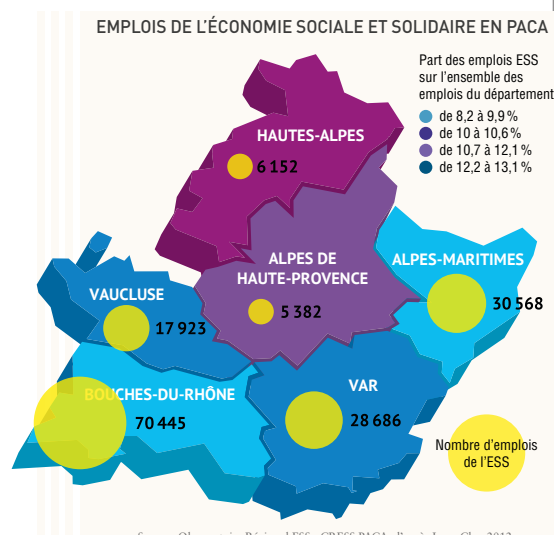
EMPLOIS DE L'ÉCONOMIE SOCIALE ET SOLIDAIRE EN PACA

Part des emplois ESS sur l'ensemble des emplois du département

de 8,2 à 9,9 %
de 10 à 10,6 %
de 10,7 à 12,1 %
de 12,2 à 13,1 %

HAUTES-ALPES
6 152

ALPES DE HAUTE-PROVENCE
5 382

ALPES-MARITIMES
30 568

VAUCLUSE
17 923

BOUCHES-DU-RHÔNE
70 445

VAR
28 686

Nombre d'emplois de l'ESS

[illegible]